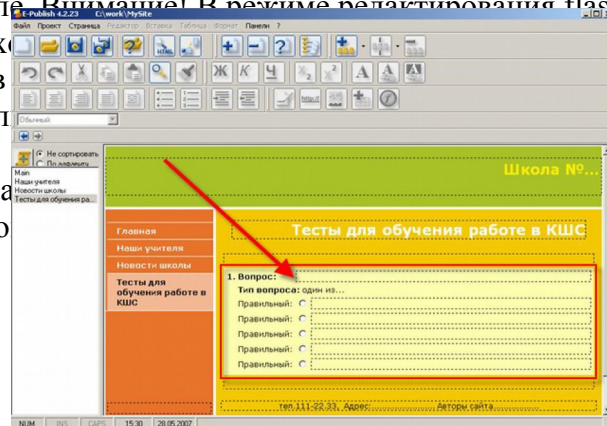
E-Publish 4.2.23 C:\work\MySite

Файл Проект Страница Редактор Вставка Таблица Формат Панели ?

Ж К Ч A A

Обычный

Не сортировать
По алфавиту

Main
Наши учителя
Новости школы
Тесты для обучения ра...

Школа №...

Главная
Наши учителя
Новости школы
Тесты для обучения работе в КШС

Тесты для обучения работе в КШС

1. Вопрос:
Тип вопроса: один из...
Правильный:
Правильный:
Правильный:
Правильный:
Правильный:

тел 111-22-33, Адрес: Авторы сайта

NUM INS CAPS 15:30 28.05.2007